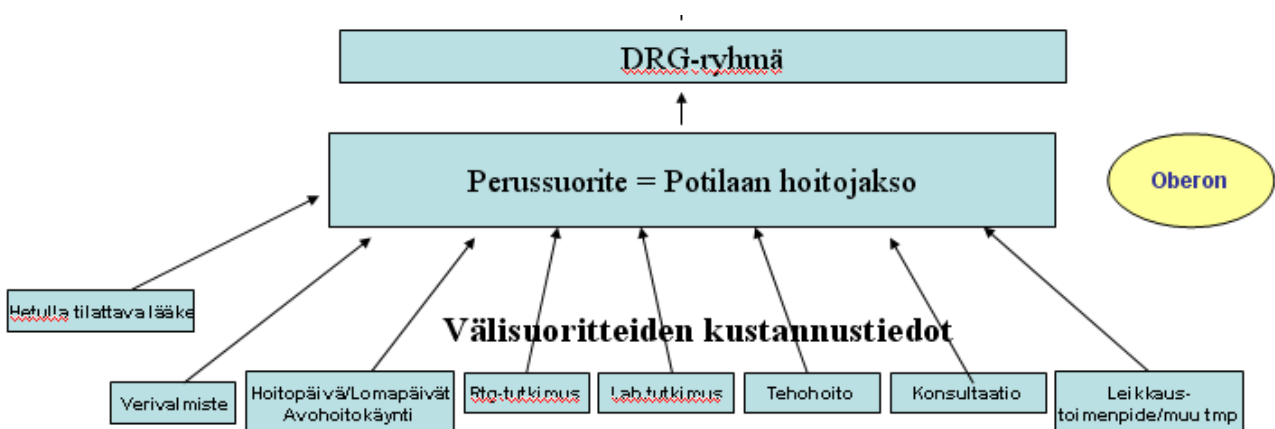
DRG-ryhmä

Perussuorite = Potilaan hoitojakso

Oberon

Hetulla tilattava lääke

Välisuoritteiden kustannustiedot

Verivalmiste

Hoitopäivä/Lomapäivät Avohoitokäynti

Rtg-tutkimus

Lab.tutkimus

Tehohoito

Konsultaatio

Leikkaus-toimenpide/muu tmp